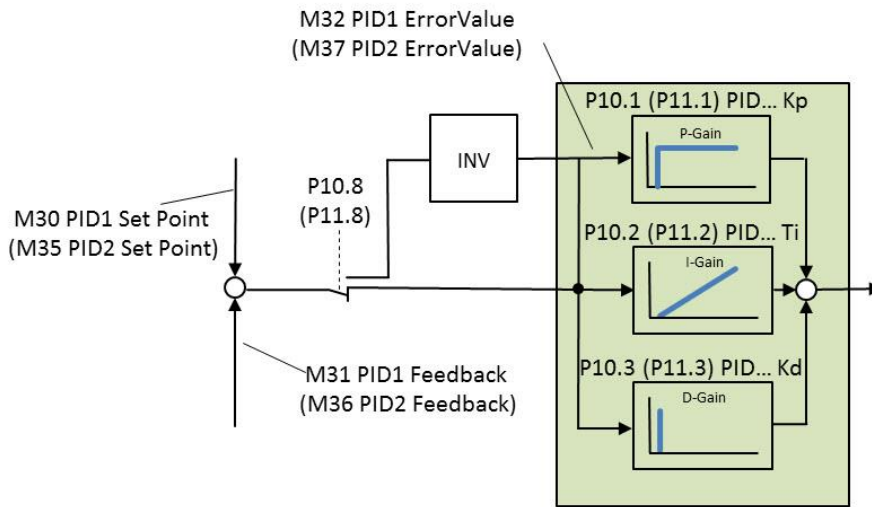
M32 PID1 ErrorValue
(M37 PID2 ErrorValue)

P10.1 (P11.1) PID... Kp

P-Gain

INV

P10.8
(P11.8)

M30 PID1 Set Point
(M35 PID2 Set Point)

P10.2 (P11.2) PID... Ti

I-Gain

M31 PID1 Feedback
(M36 PID2 Feedback)

P10.3 (P11.3) PID... Kd

D-Gain